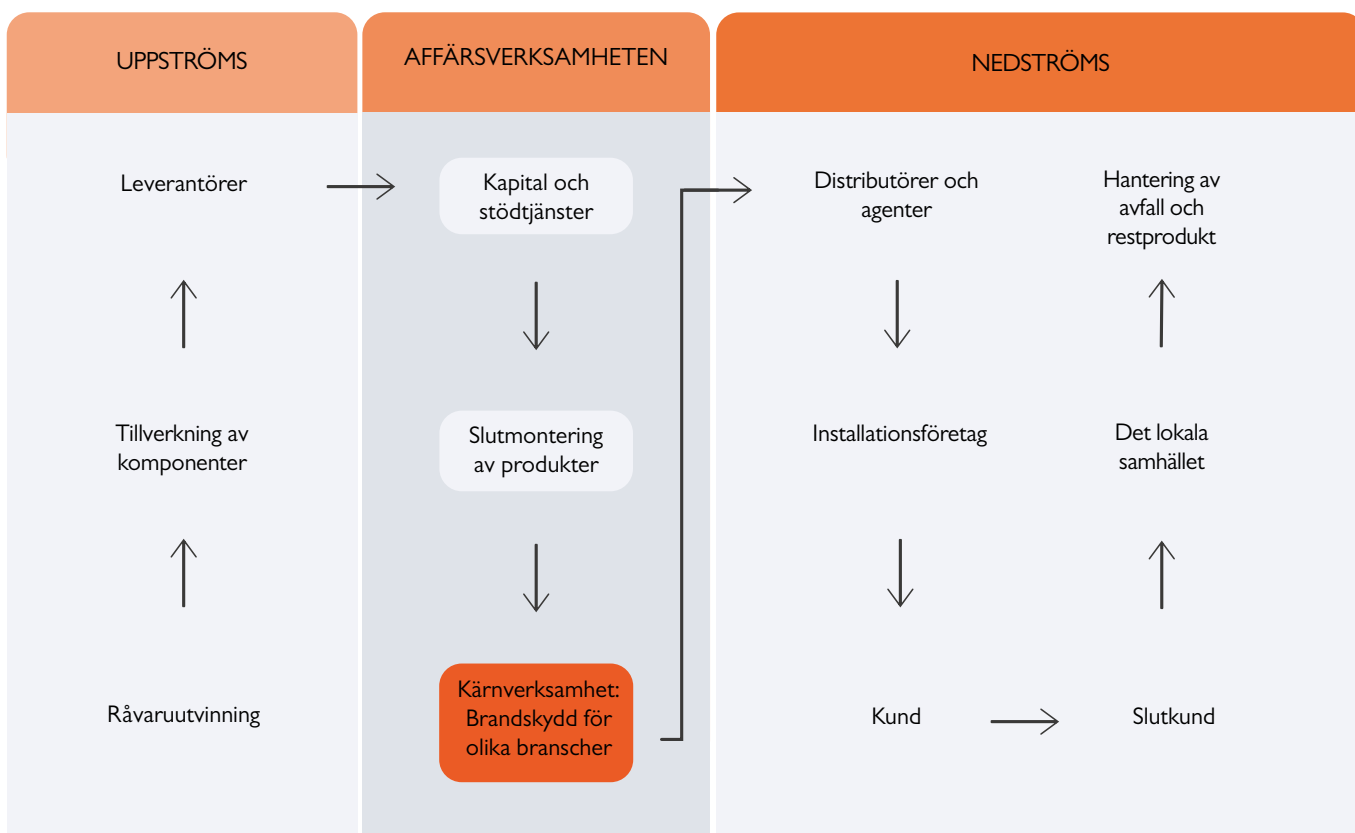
UPPSTRÖMS

AFFÄRSVERKSAMHETEN

NEDSTRÖMS

Leverantörer

Tillverkning av komponenter

Råvaruutvinning

Kapital och stödtjänster

Slutmontering av produkter

Kärnverksamhet: Brandskydd för olika branscher

Distributörer och agenter

Installationsföretag

Kund

Hantering av avfall och restprodukt

Det lokala samhället

Slutkund